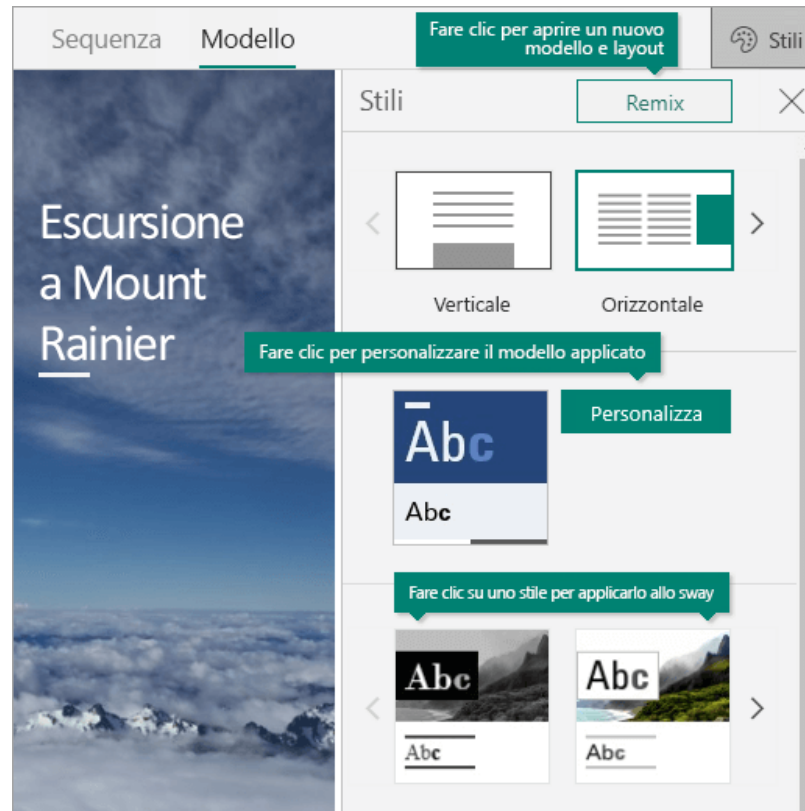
Sequenza Modello

Fare clic per aprire un nuovo modello e layout

Stili

Escursione a Mount Rainier

Stili

Remix

Verticale

Orizzontale

Fare clic per personalizzare il modello applicato

Abc

Abc

Personalizza

Fare clic su uno stile per applicarlo allo sway

Abc

Abc

Abc

Abc